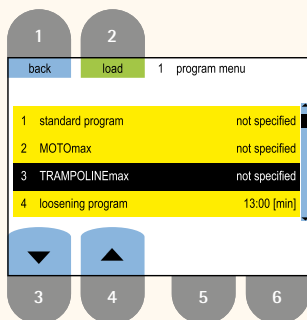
1
2
back
load
1 program menu

| 1 | standard program | not specified |
|---|---|---|
| 2 | MOTOmax | not specified |
| 3 | TRAMPOLINEmax | not specified |
| 4 | loosening program | 13:00 [min] |

3
4
5
6